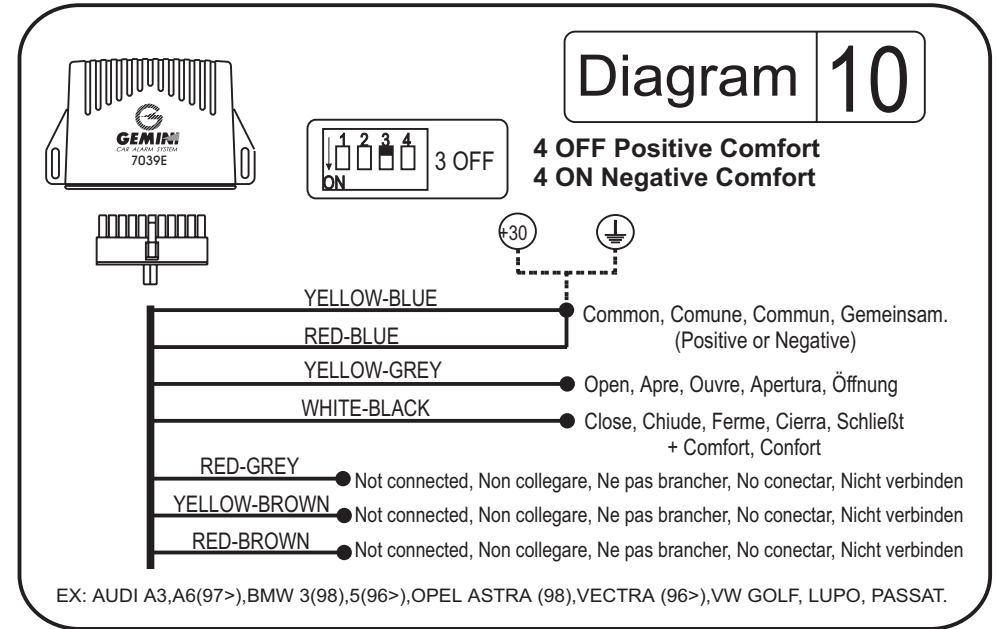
Diagram 10

GEMINI
CAR ALARM SYSTEM
7039E

1 2 3 4
ON
3 OFF

4 OFF Positive Comfort
4 ON Negative Comfort

+30

YELLOW-BLUE
RED-BLUE
Common, Comune, Commun, Gemeinsam. (Positive or Negative)

YELLOW-GREY
Open, Apre, Ouvre, Apertura, Öffnung

WHITE-BLACK
Close, Chiude, Ferme, Cierra, Schließt + Comfort, Confort

RED-GREY
Not connected, Non collegare, Ne pas brancher, No conectar, Nicht verbinden

YELLOW-BROWN
Not connected, Non collegare, Ne pas brancher, No conectar, Nicht verbinden

RED-BROWN
Not connected, Non collegare, Ne pas brancher, No conectar, Nicht verbinden

EX: AUDI A3,A6(97>),BMW 3(98),5(96>),OPEL ASTRA (98),VECTRA (96>),VW GOLF, LUPO, PASSAT.